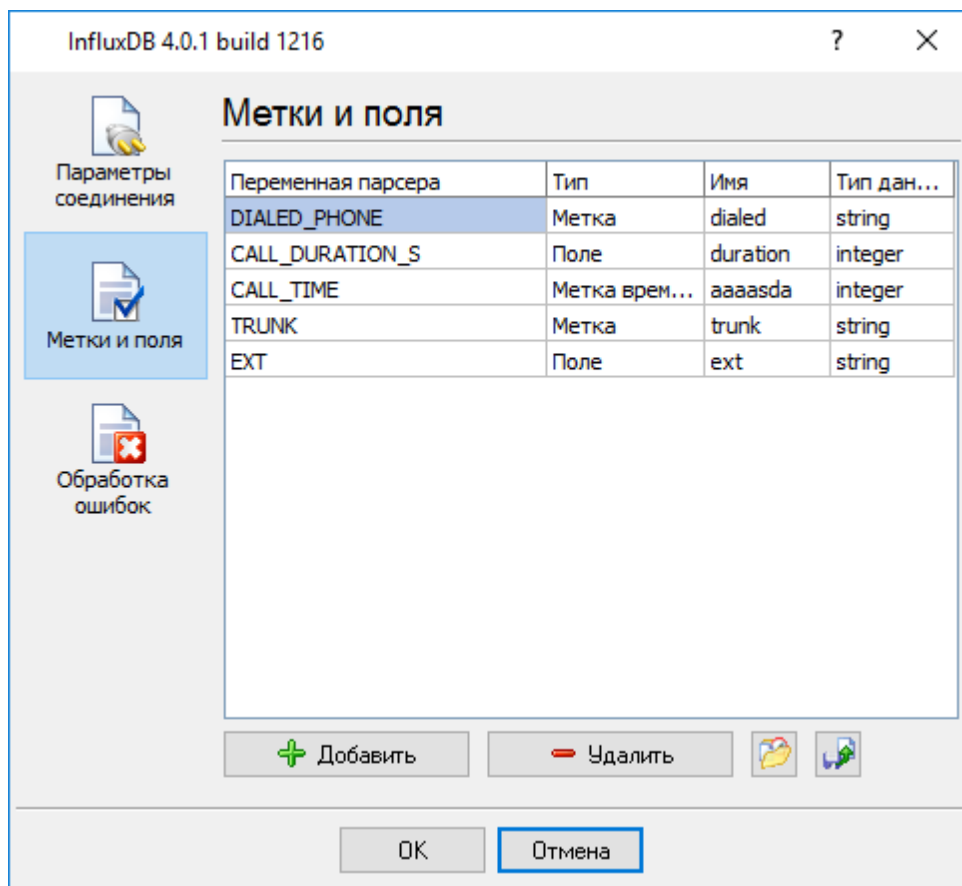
InfluxDB 4.0.1 build 1216

?

Параметры соединения

Метки и поля

Обработка ошибок

Метки и поля

| Переменная парсера | Тип | Имя | Тип дан... |
|---|---|---|---|
| DIALED_PHONE | Метка | dialed | string |
| CALL_DURATION_S | Поле | duration | integer |
| CALL_TIME | Метка врем... | aaaasda | integer |
| TRUNK | Метка | trunk | string |
| EXT | Поле | ext | string |

Добавить

Удалить

OK

Отмена